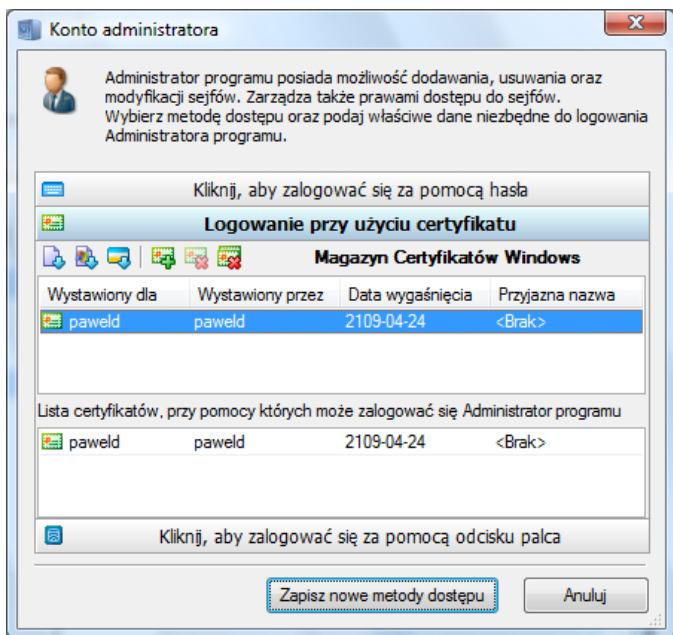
Konto administratora

Administrator programu posiada możliwość dodawania, usuwania oraz modyfikacji sejfów. Zarządza także prawami dostępu do sejfów. Wybierz metodę dostępu oraz podaj właściwe dane niezbędne do logowania Administratora programu.

Kliknij, aby zalogować się za pomocą hasła

Logowanie przy użyciu certyfikatu

Magazyn Certyfikatów Windows

| Wystawiony dla | Wystawiony przez | Data wygaśnięcia | Przyjazna nazwa |
|---|---|---|---|
| paweld | paweld | 2109-04-24 | <Brak> |

Lista certyfikatów, przy pomocy których może zalogować się Administrator programu

| | | | |
|---|---|---|---|
| paweld | paweld | 2109-04-24 | <Brak> |

Kliknij, aby zalogować się za pomocą odcisku palca

Zapisz nowe metody dostępu

Anuluj